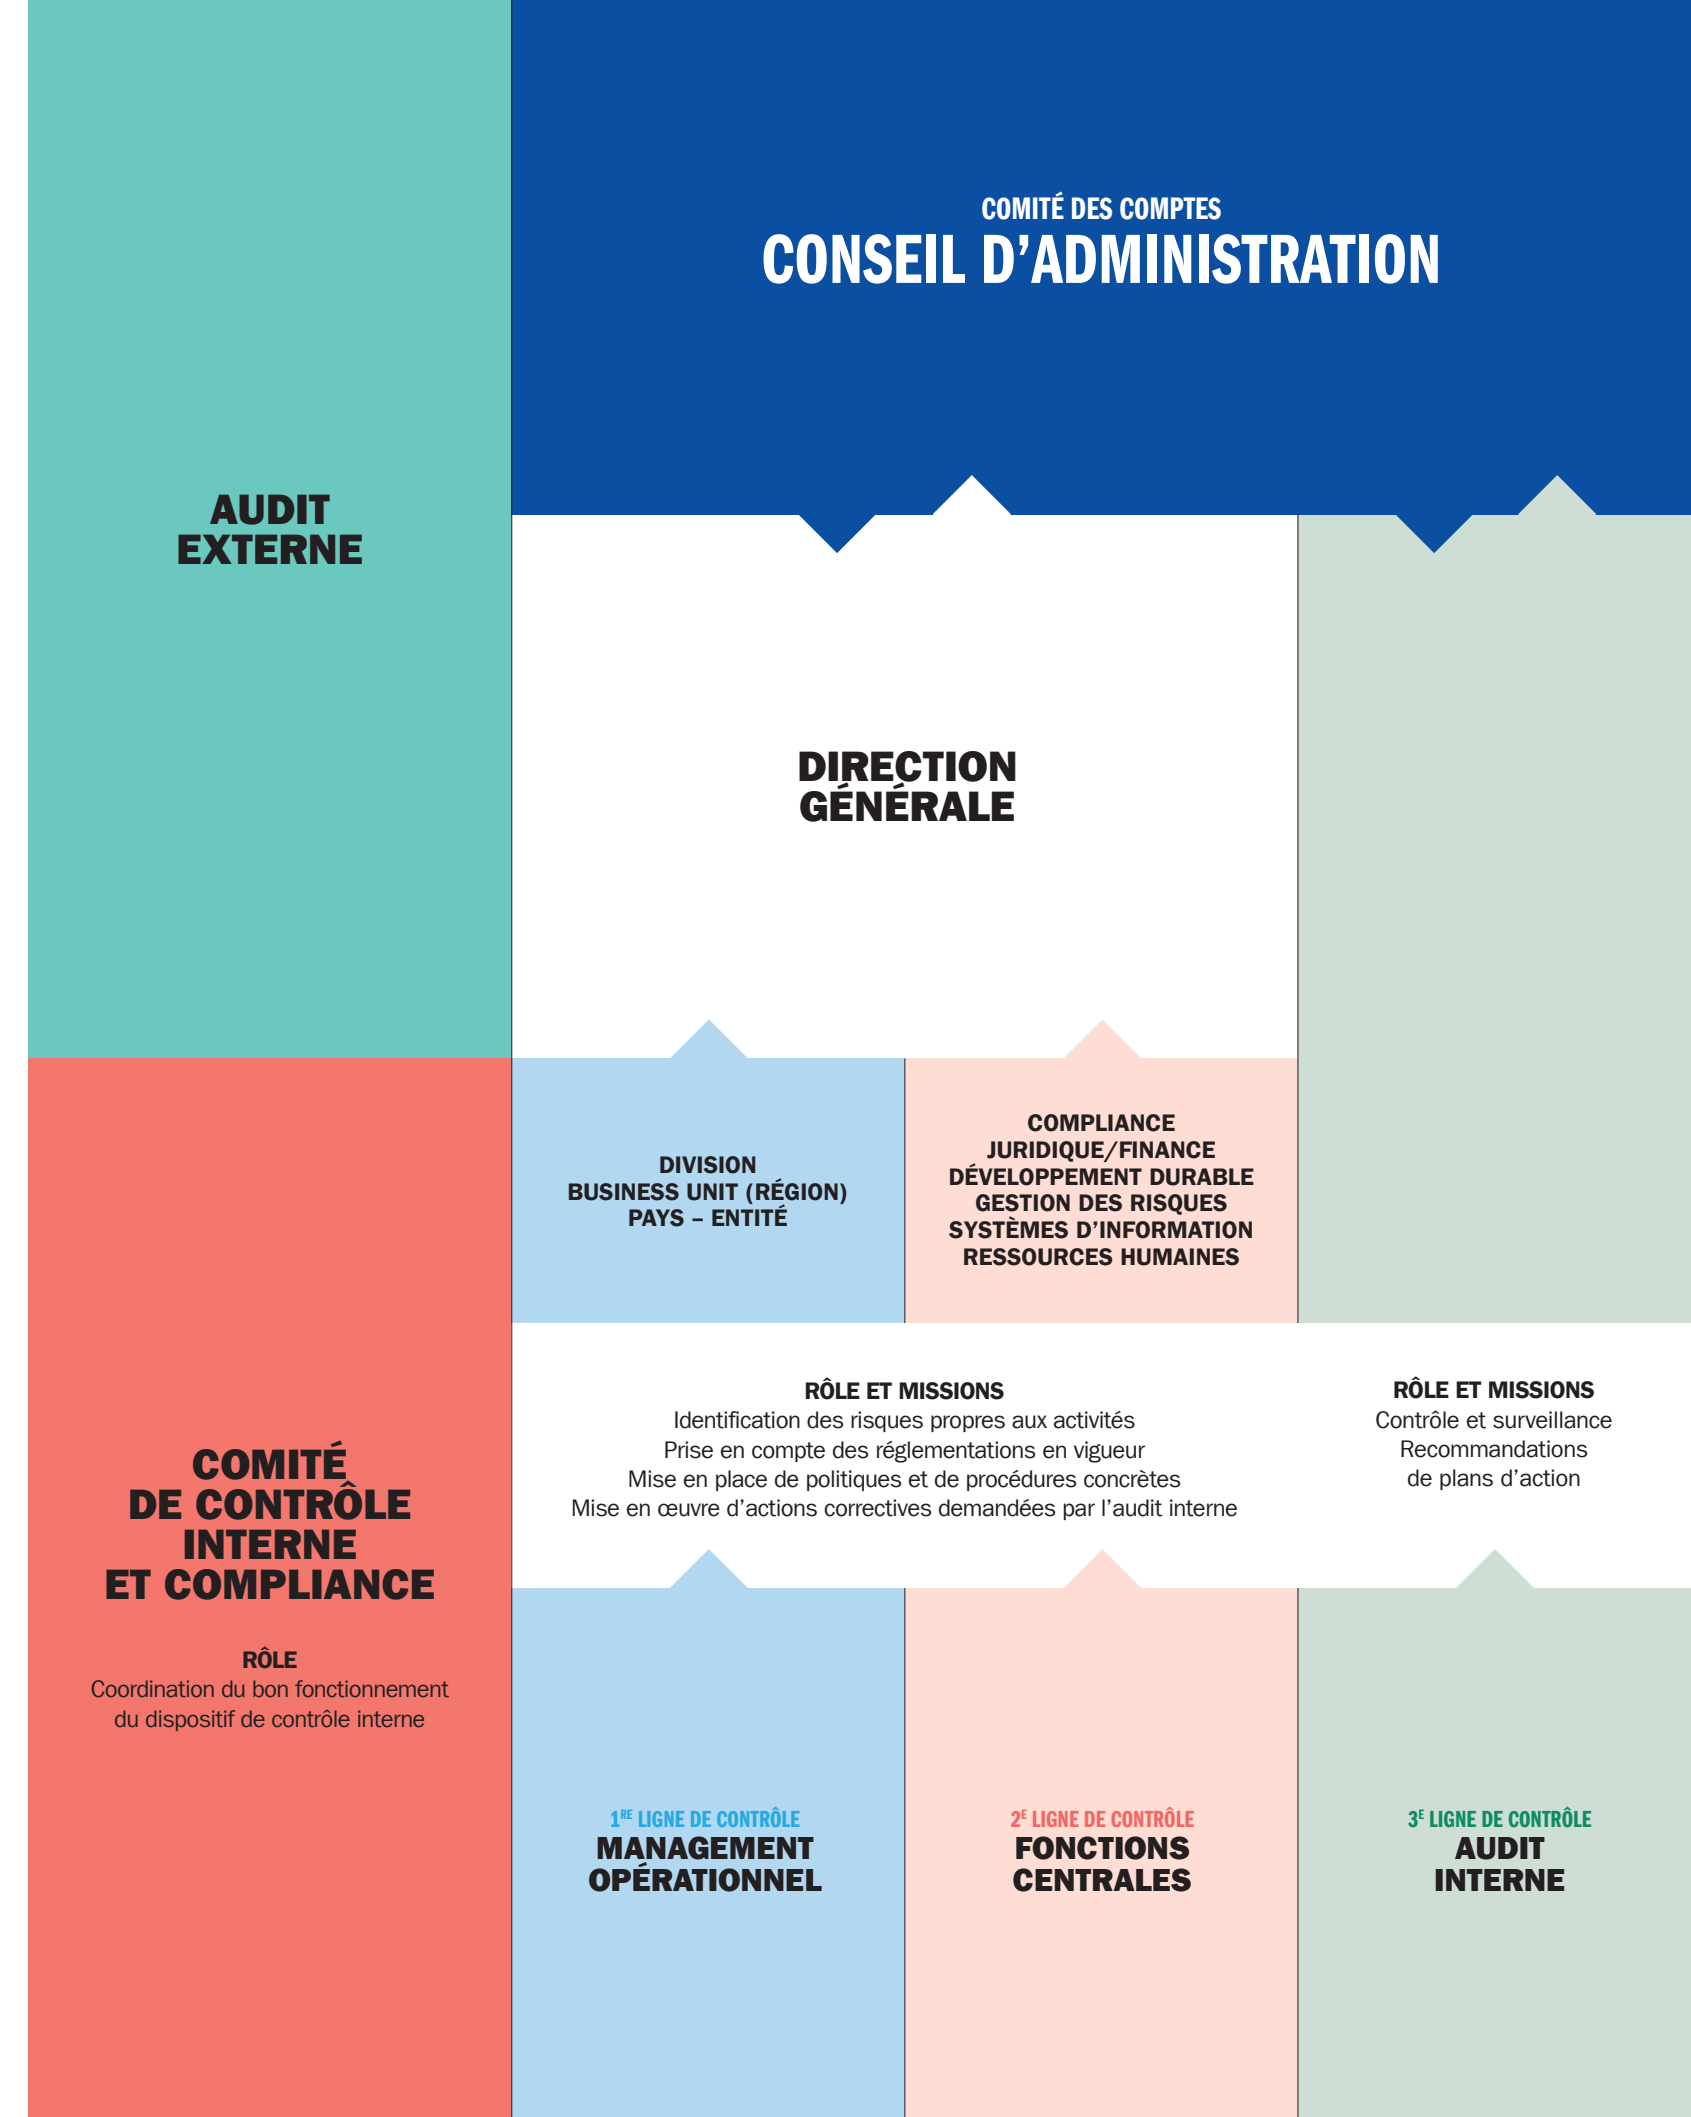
AUDIT
EXTERNE

COMITÉ DES COMPTES
CONSEIL D'ADMINISTRATION

DIRECTION
GÉNÉRALE

DIVISION
BUSINESS UNIT (RÉGION)
PAYS – ENTITÉ

COMPLIANCE
JURIDIQUE/FINANCE
DÉVELOPPEMENT DURABLE
GESTION DES RISQUES
SYSTÈMES D'INFORMATION
RESSOURCES HUMAINES

COMITÉ
DE CONTRÔLE
INTERNE
ET COMPLIANCE

RÔLE
Coordination du bon fonctionnement du dispositif de contrôle interne

RÔLE ET MISSIONS
Identification des risques propres aux activités
Prise en compte des réglementations en vigueur
Mise en place de politiques et de procédures concrètes
Mise en œuvre d'actions correctives demandées par l'audit interne

RÔLE ET MISSIONS
Contrôle et surveillance
Recommandations de plans d'action

$1^{RE}$ LIGNE DE CONTRÔLE
MANAGEMENT
OPÉRATIONNEL

$2^{E}$ LIGNE DE CONTRÔLE
FONCTIONS
CENTRALES

$3^{E}$ LIGNE DE CONTRÔLE
AUDIT
INTERNE